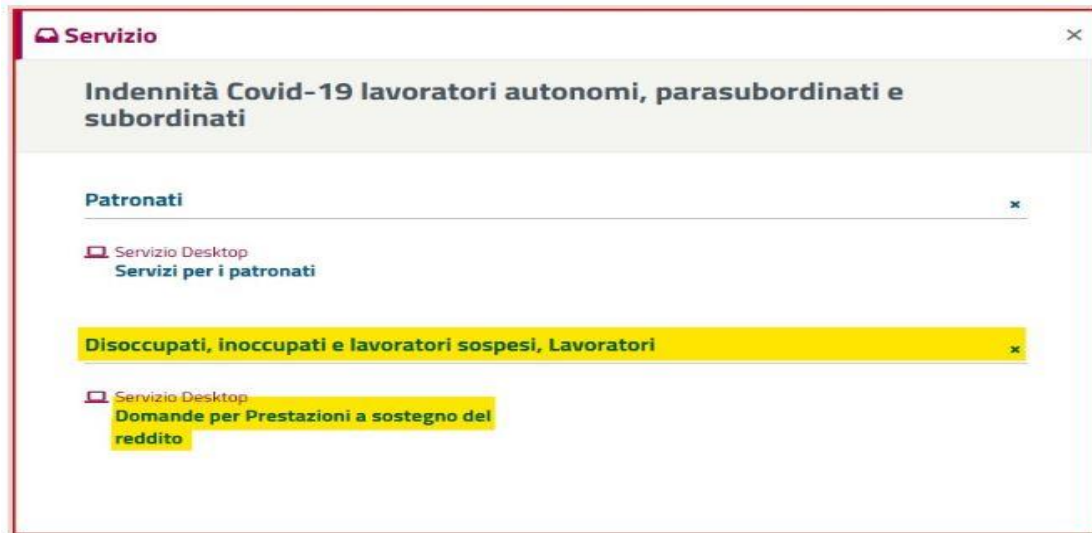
Servizio

×

Indennità Covid-19 lavoratori autonomi, parasubordinati e subordinati

Patronati

×

Servizio Desktop
Servizi per i patronati

Disoccupati, inoccupati e lavoratori sospesi, Lavoratori

×

Servizio Desktop
Domande per Prestazioni a sostegno del reddito